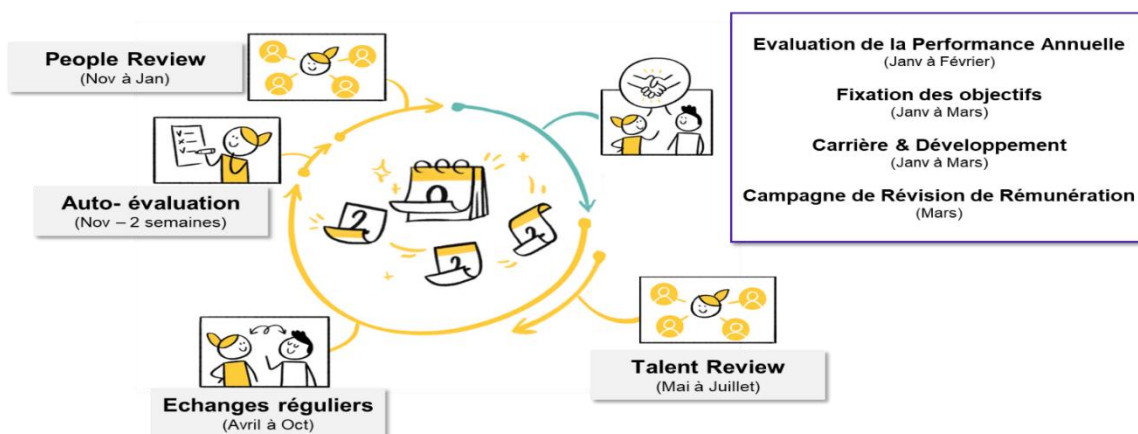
People Review
(Nov à Jan)

Auto- évaluation
(Nov – 2 semaines)

Echanges réguliers
(Avril à Oct)

Talent Review
(Mai à Juillet)

Evaluation de la Performance Annuelle
(Janv à Février)

Fixation des objectifs
(Janv à Mars)

Carrière & Développement
(Janv à Mars)

Campagne de Révision de Rémunération
(Mars)